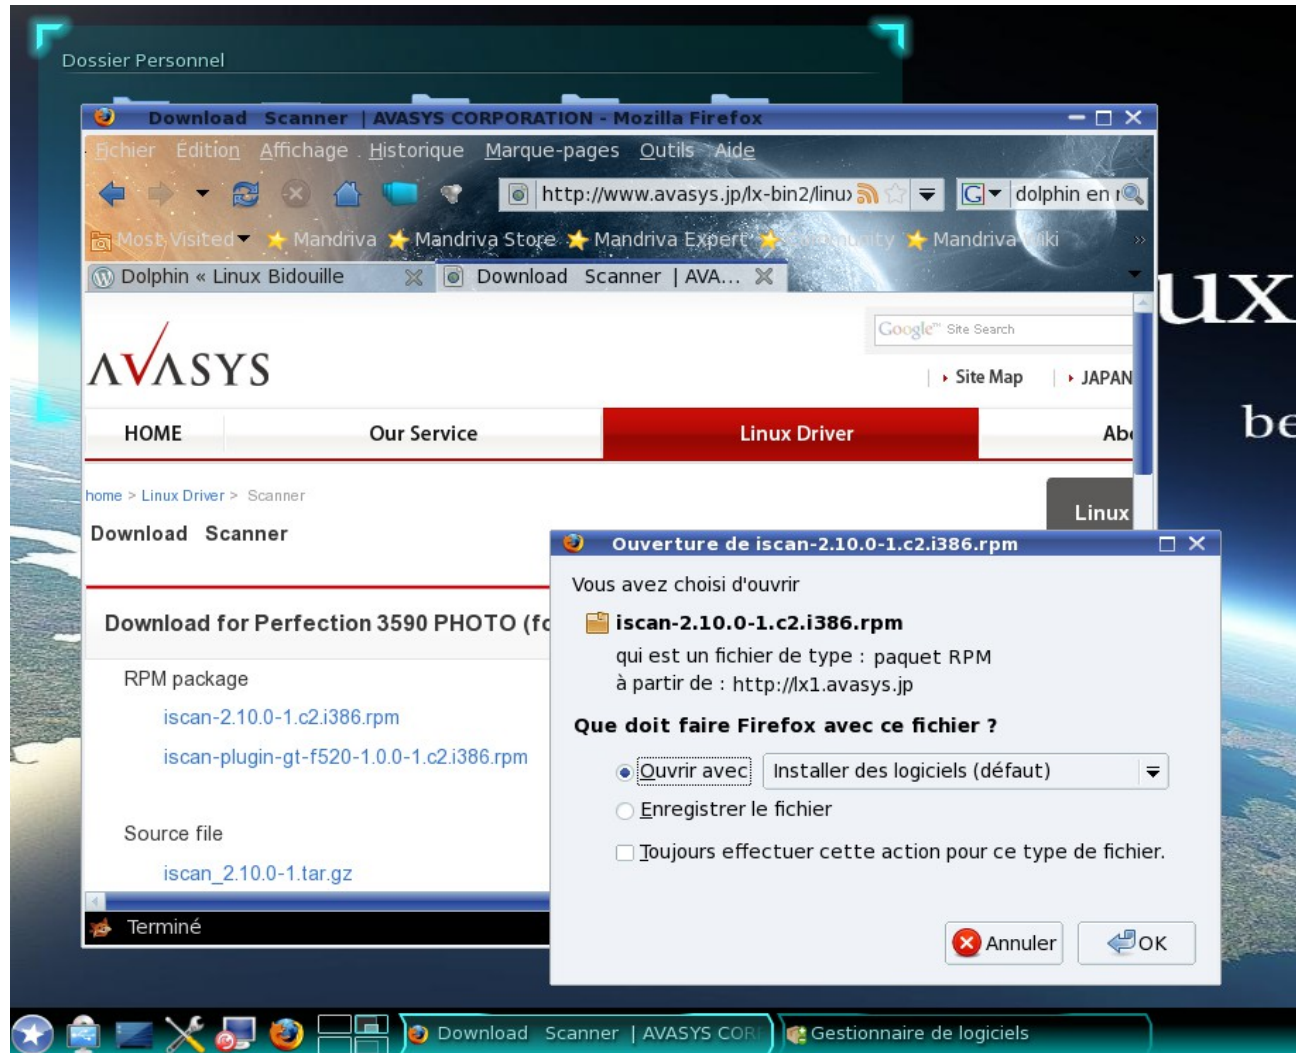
Dossier Personnel

Download Scanner | AVASYS CORPORATION - Mozilla Firefox

Fichier Edition Affichage Historique Marque-pages Outils Aide

http://www.avasys.jp/lx-bin2/linu

dolphin en

Most Visited Mandriva Mandriva Store Mandriva Expert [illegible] Mandriva Wiki

Dolphin « Linux Bidouille

Download Scanner | AVA...

Google Site Search

AVASYS

Site Map JAPAN

HOME Our Service Linux Driver Ab

home > Linux Driver > Scanner

Download Scanner

Linux

Download for Perfection 3590 PHOTO (fo

RPM package

iscan-2.10.0-1.c2.i386.rpm

iscan-plugin-gt-f520-1.0.0-1.c2.i386.rpm

Source file

iscan_2.10.0-1.tar.gz

Terminé

Ouverture de iscan-2.10.0-1.c2.i386.rpm

Vous avez choisi d'ouvrir

iscan-2.10.0-1.c2.i386.rpm

qui est un fichier de type : paquet RPM
à partir de : http://lx1.avasys.jp

Que doit faire Firefox avec ce fichier ?

Ouvrir avec Installer des logiciels (défaut)

Enregistrer le fichier

Toujours effectuer cette action pour ce type de fichier.

Annuler OK

ux

be

Download Scanner | AVASYS COR

Gestionnaire de logiciels